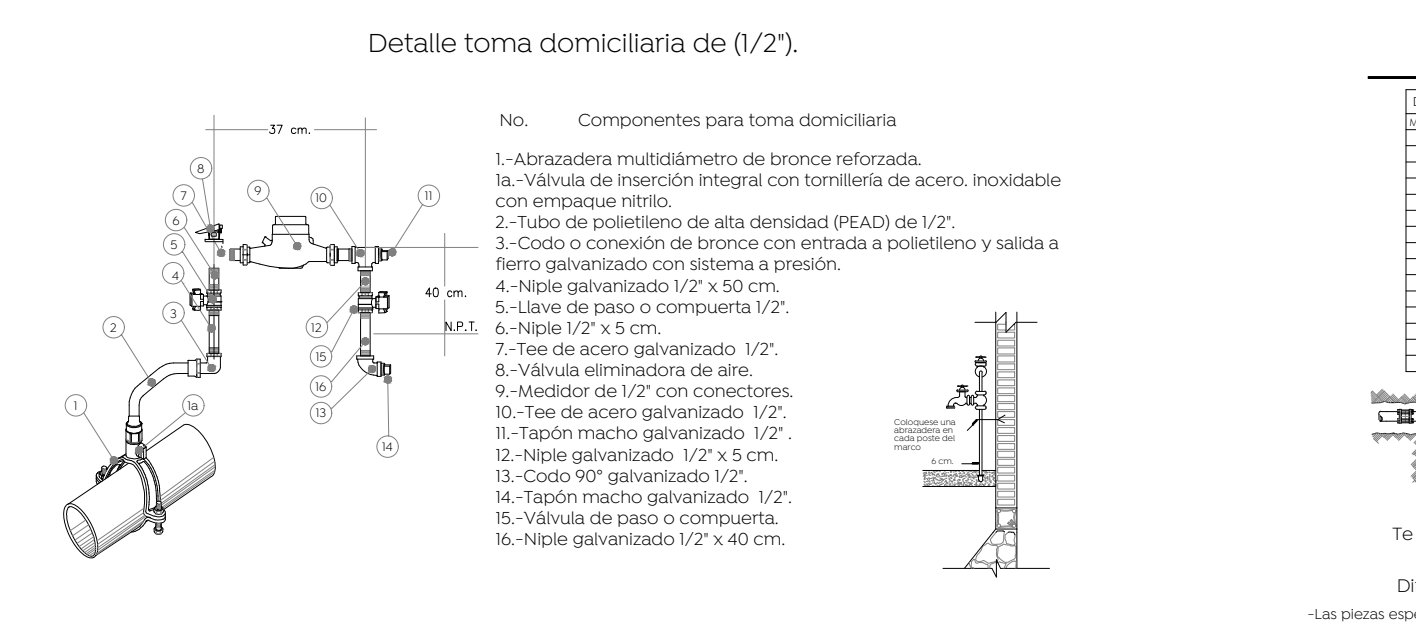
Detalle toma domiciliaria de (1/2").

37 cm.

8
7
6
5
4
3
2
1
1a
9
10
11
12
15
16
13
14

40 cm.
N.P.T.

No. Componentes para toma domiciliaria

1.-Abrazadera multidiámetro de bronce reforzada.
1a.-Válvula de inserción integral con tornillería de acero. inoxidable con empaque nitrilo.
2.-Tubo de polietileno de alta densidad (PEAD) de 1/2".
3.-Codo o conexión de bronce con entrada a polietileno y salida a fierro galvanizado con sistema a presión.
4.-Niple galvanizado 1/2" x 50 cm.
5.-Llave de paso o compuerta 1/2".
6.-Niple 1/2" x 5 cm.
7.-Tee de acero galvanizado 1/2".
8.-Válvula eliminadora de aire.
9.-Medidor de 1/2" con conectores.
10.-Tee de acero galvanizado 1/2".
11.-Tapón macho galvanizado 1/2" .
12.-Niple galvanizado 1/2" x 5 cm.
13.-Codo 90° galvanizado 1/2".
14.-Tapón macho galvanizado 1/2".
15.-Válvula de paso o compuerta.
16.-Niple galvanizado 1/2" x 40 cm.

Coloquese una abrazadera en cada poste del marco

6 cm.

Te

Di

-Las piezas esp